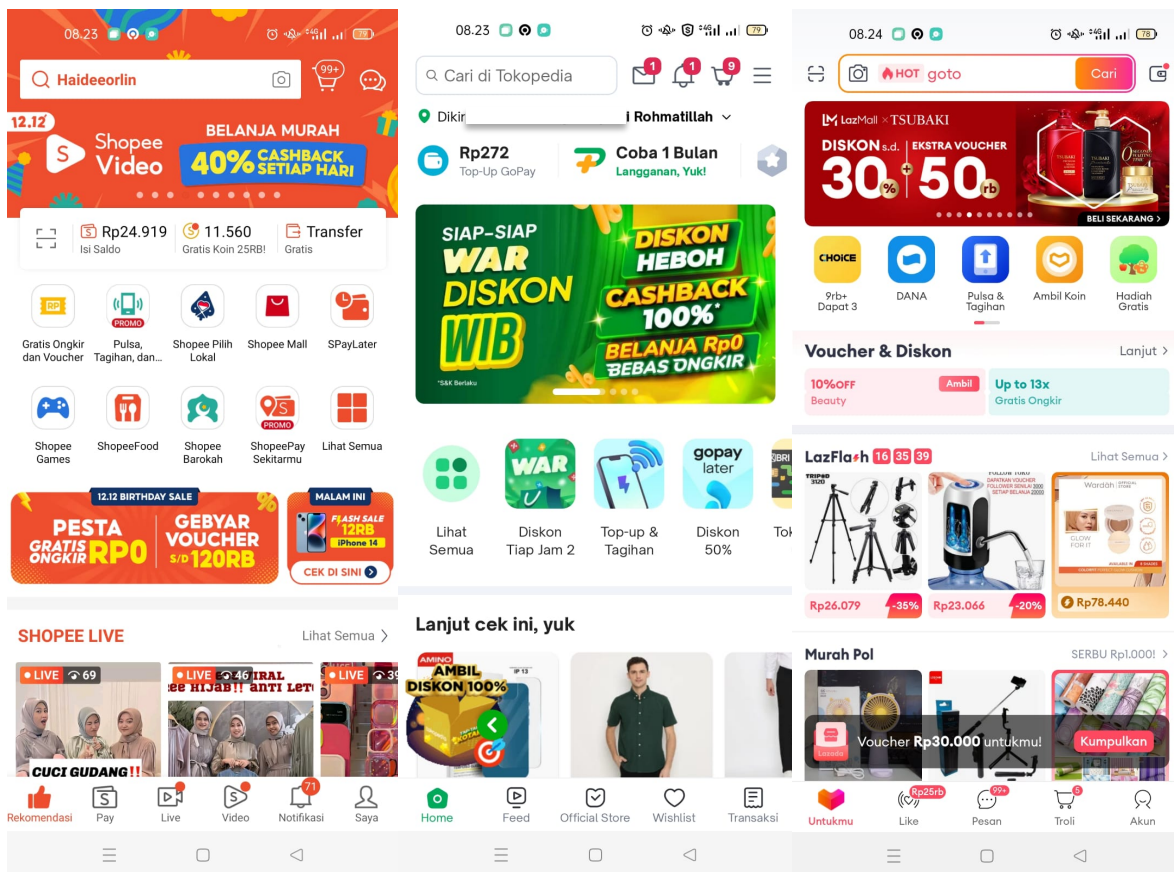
08.23

Haideeorlin

99+

12.12 Shopee Video

BELANJA MURAH 40% CASHBACK SETIAP HARI

Rp24.919 Isi Saldo

11.560 Gratis Koin 25RB!

Transfer Gratis

Gratis Ongkir dan Voucher

PROMO Pulsa, Tagihan, dan...

Shopee Pilih Lokal

Shopee Mall

SPayLater

Shopee Games

ShopeeFood

Shopee Barokah

PROMO ShopeePay Sekitarmu

Lihat Semua

12.12 BIRTHDAY SALE

PESTA GRATIS ONGKIR RP0

GEBYAR VOUCHER S/D 120RB

MALAM INI

FLASH SALE 12RB iPhone 14

CEK DI SINI

SHOPEE LIVE

Lihat Semua

LIVE 69

CUCI GUDANG!!

LIVE 46

IRAL HIJAB!! ANTI LET

LIVE 39

Rekomendasi

Pay

Live

Video

71 Notifikasi

Saya

08.23

Cari di Tokopedia

1

1

9

Dikir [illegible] i Rohmatillah

Rp272 Top-Up GoPay

Coba 1 Bulan Langganan, Yuk!

SIAP-SIAP WAR DISKON WIB

DISKON HEBOH CASHBACK 100%*

BELANJA Rp0 BEBAS ONGKIR

*S&K Berlaku

Lihat Semua

WAR Diskon Tiap Jam 2

Top-up & Tagihan

gopay later Diskon 50%

Tok

Lanjut cek ini, yuk

AMINO AMBIL DISKON 100%

Home

Feed

Official Store

Wishlist

Transaksi

08.24

HOT goto

Cari

LazMall × TSUBAKI

DISKON s.d. 30% + EKSTRA VOUCHER 50rb

BELI SEKARANG

CHOICE 9rb+ Dapat 3

DANA

Pulsa & Tagihan

Ambil Koin

Hadiah Gratis

Voucher & Diskon

Lanjut

10%OFF Beauty

Ambil

Up to 13x Gratis Ongkir

LazFlash 16 35 39

Lihat Semua

Rp26.079 -35%

Rp23.066 -20%

Rp78.440

Murah Pol

SERBU Rp1.000!

Voucher Rp30.000 untukmu!

Kumpulkan

Untukmu

Rp25rb Like

99+ Pesan

5 Troli

Akun